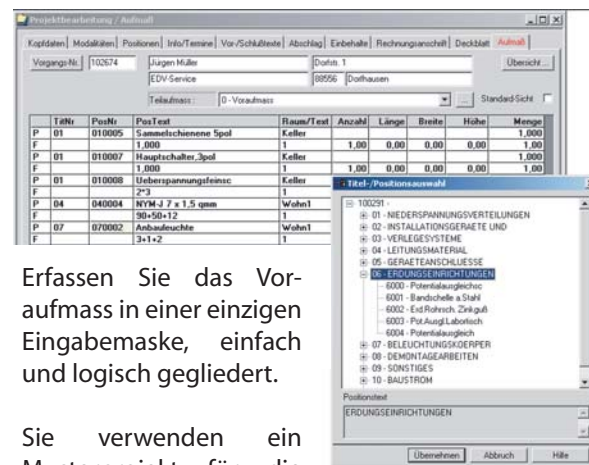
Projektbearbeitung / Aufmaß

Kopfdaten | Modalitäten | Positionen | Info/Termine | Vor-/Schlußtexte | Abschlag | Einbehalte | Rechnungsanschrift | Deckblatt | Aufmaß

Vorgangs-Nr. 102674 | Jürgen Müller | Dorfstr. 1 | Übersicht...
EDV-Service | 88556 | Dorfhausen
Teilaufmass: 0 - Voraufmass | ... | Standard-Sicht

| | TitNr | PosNr | PosText | Raum/Text | Anzahl | Länge | Breite | Höhe | Menge |
|---|---|---|---|---|---|---|---|---|---|
| P | 01 | 010005 | Sammelschienene 5pol | Keller | | | | | 1,000 |
| F | | | 1,000 | 1 | 1,00 | 0,00 | 0,00 | 0,00 | 1,000 |
| P | 01 | 010007 | Hauptschalter,3pol | Keller | | | | | 1,000 |
| F | | | 1,000 | 1 | 1,00 | 0,00 | 0,00 | 0,00 | 1,000 |
| P | 01 | 010008 | Ueberspannungsfeinsc | Keller | | | | | |
| F | | | 2*3 | 1 | | | | | |
| P | 04 | 040004 | NYM-J 7 x 1,5 qmm | Wohn1 | | | | | |
| F | | | 90+50+12 | 1 | | | | | |
| P | 07 | 070002 | Anbauleuchte | Wohn1 | | | | | |
| F | | | 3+1+2 | 1 | | | | | |

Titel-/Positionsauswahl

100291 -
01 - NIEDERSPANNUNGSVERTEILUNGEN
02 - INSTALLATIONSGERAETE UND
03 - VERLEGESYSTEME
04 - LEITUNGSMATERIAL
05 - GERAETEANSCHLUESSE
06 - ERDUNGSEINRICHTUNGEN
6000 - Potentialausgleichsc
6001 - Bandschelle a.Stahl
6002 - Erd.Rohrsch. Zink.guß
6003 - Pot.Ausgl.Laborlosch
6004 - Potentialausgleich
07 - BELEUCHTUNGSKOERPER
08 - DEMONTAGEARBEITEN
09 - SONSTIGES
10 - BAUSTROM

Positionstext
ERDUNGSEINRICHTUNGEN

Übernehmen | Abbruch | Hilfe

Erfassen Sie das Voraufmass in einer einzigen Eingabemaske, einfach und logisch gegliedert.

Sie verwenden ein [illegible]